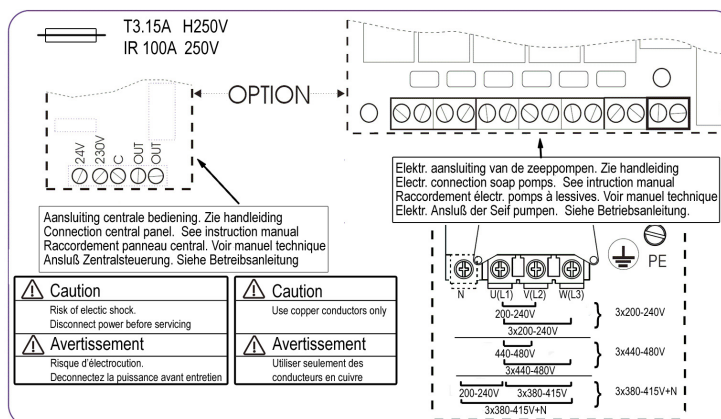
T3.15A H250V
IR 100A 250V

OPTION

24V
230V
C
OUT
OUT

Elektr. aansluiting van de zeeppompen. Zie handleiding
Electr. connection soap pomps. See intruction manual
Raccordement électr. pomps à lessives. Voir manuel technique
Elektr. Anslüß der Seif pumpen. Siehe Betriebsanleitung.

Aansluiting centrale bediening. Zie handleiding
Connection central panel. See instruction manual
Raccordement panneau central. Voir manuel technique
Ansluß Zentralsteuerung. Siehe Betreibsanleitung

Caution
Risk of electic shock.
Disconnect power before servicing

Avertissement
Risque d'électrocution.
Deconnectez la puissance avant entretien

Caution
Use copper conductors only

Avertissement
Utiliser seulement des conducteurs en cuivre

N
U(L1)
V(L2)
W(L3)
PE

200-240V
3x200-240V
3x200-240V

440-480V
3x440-480V
3x440-480V

200-240V
3x380-415V
3x380-415V+N
3x380-415V+N